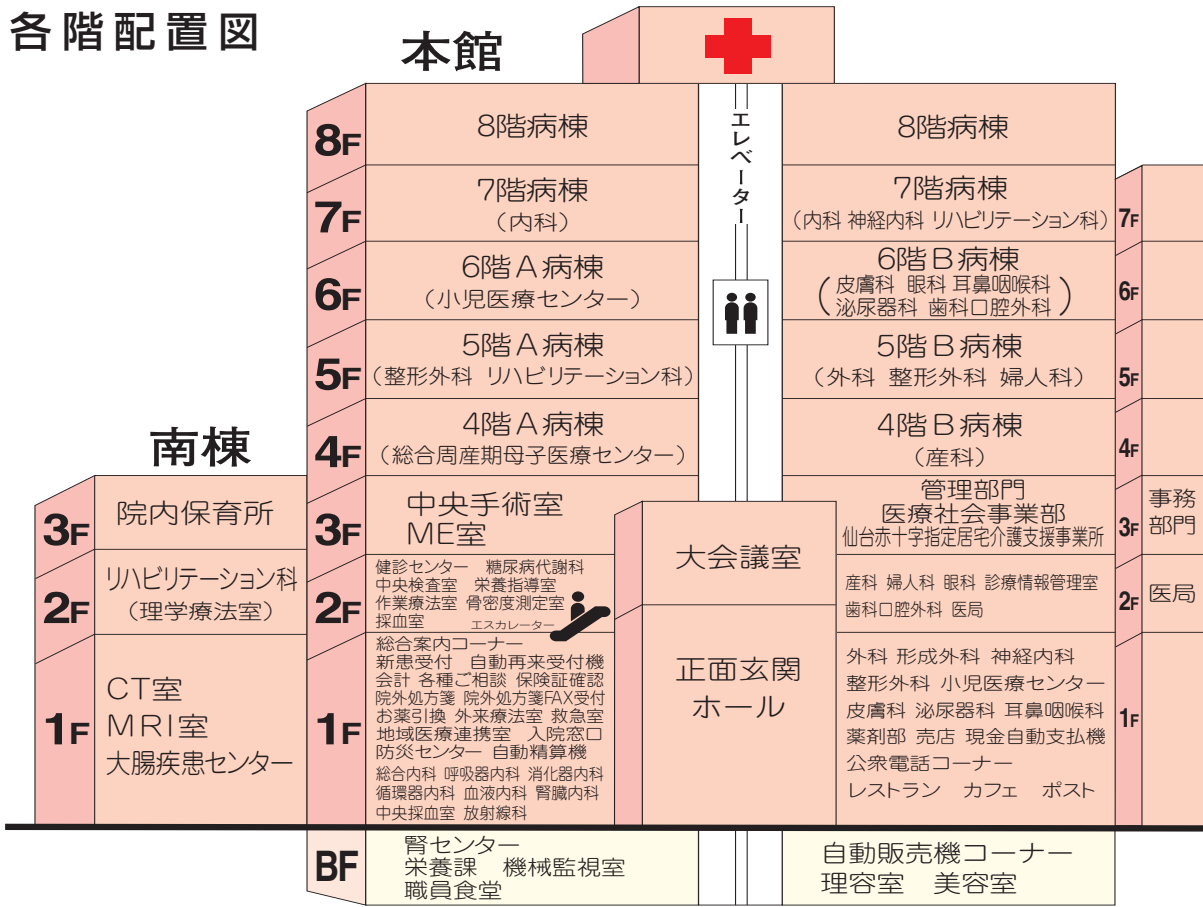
各階配置図

本館

8F 8階病棟

エレベーター

8階病棟

7F 7階病棟
（内科）

7階病棟
（内科 神経内科 リハビリテーション科） 7F

6F 6階A病棟
（小児医療センター）

6階B病棟
（皮膚科 眼科 耳鼻咽喉科 泌尿器科 歯科口腔外科） 6F

5F 5階A病棟
（整形外科 リハビリテーション科）

5階B病棟
（外科 整形外科 婦人科） 5F

4F 4階A病棟
（総合周産期母子医療センター）

4階B病棟
（産科） 4F

南棟

3F 院内保育所

3F 中央手術室
ME室

大会議室

管理部門
医療社会事業部
仙台赤十字指定居宅介護支援事業所

3F 事務部門

2F リハビリテーション科
（理学療法室）

2F 健診センター 糖尿病代謝科
中央検査室 栄養指導室
作業療法室 骨密度測定室
採血室
エスカレーター

産科 婦人科 眼科 診療情報管理室
歯科口腔外科 医局

2F 医局

1F CT室
MRI室
大腸疾患センター

1F 総合案内コーナー
新患受付 自動再来受付機
会計 各種ご相談 保険証確認
院外処方箋 院外処方箋FAX受付
お薬引換 外来療法室 救急室
地域医療連携室 入院窓口
防災センター 自動精算機
総合内科 呼吸器内科 消化器内科
循環器内科 血液内科 腎臓内科
中央採血室 放射線科

正面玄関
ホール

外科 形成外科 神経内科
整形外科 小児医療センター
皮膚科 泌尿器科 耳鼻咽喉科
薬剤部 売店 現金自動支払機
公衆電話コーナー
レストラン カフェ ポスト

1F

BF 腎センター
栄養課 機械監視室
職員食堂

自動販売機コーナー
理容室 美容室